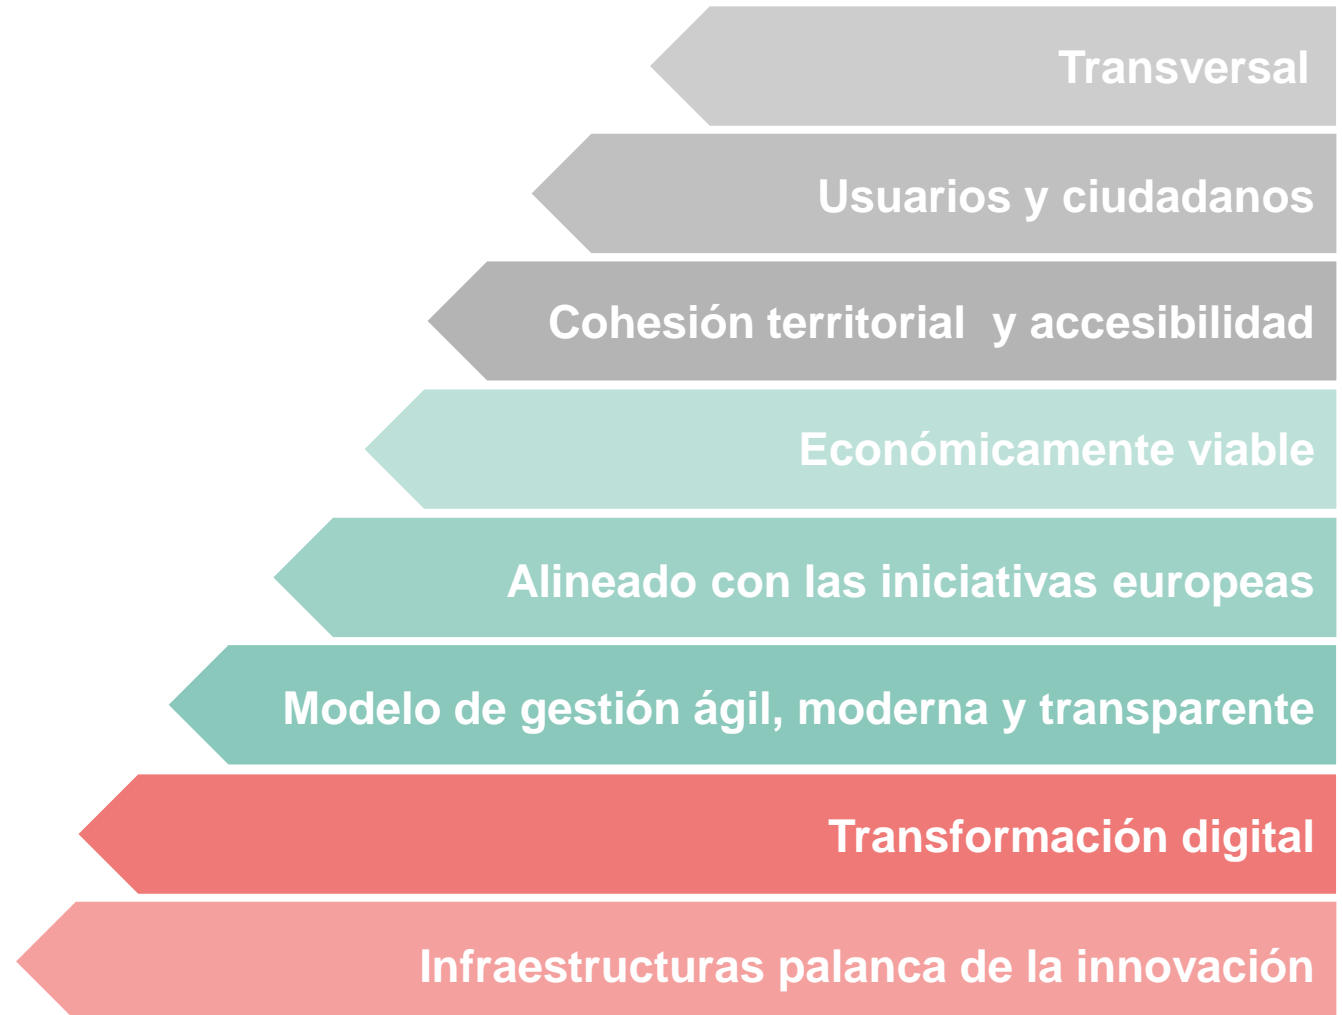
Transversal

Usuarios y ciudadanos

Cohesión territorial  y accesibilidad

Económicamente viable

Alineado con las iniciativas europeas

Modelo de gestión ágil, moderna y transparente

Transformación digital

Infraestructuras palanca de la innovación